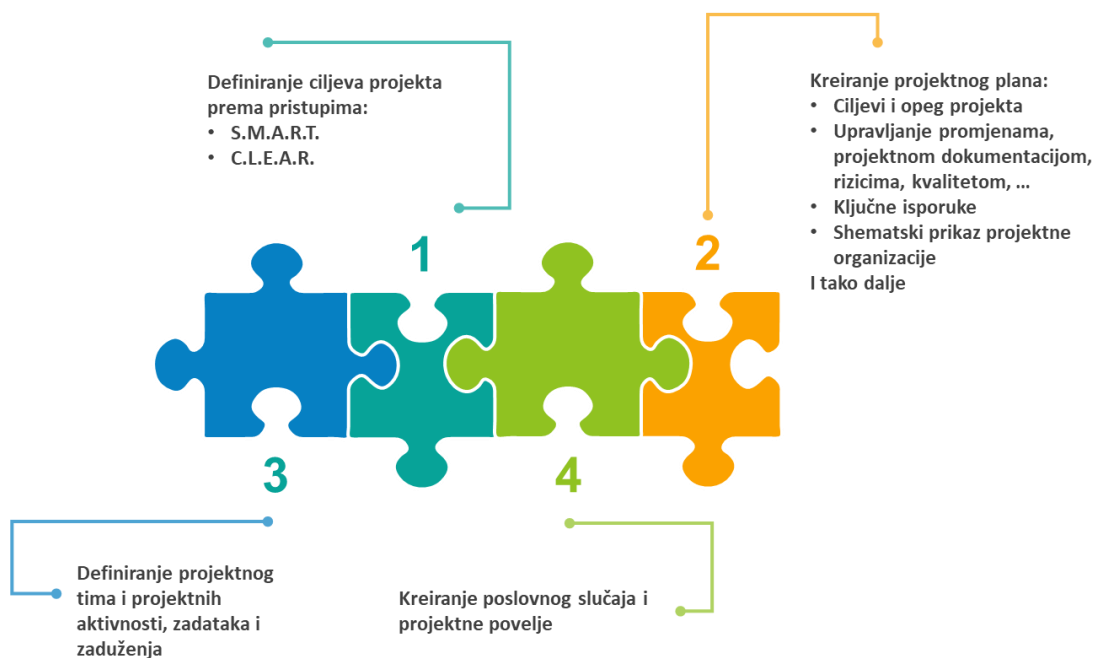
Definiranje ciljeva projekta prema pristupima:
• S.M.A.R.T.
• C.L.E.A.R.

Kreiranje projektnog plana:
• Ciljevi i opeg projekta
• Upravljanje promjenama, projektnom dokumentacijom, rizicima, kvalitetom, ...
• Ključne isporuke
• Shematski prikaz projektne organizacije
I tako dalje

1

2

3

4

Definiranje projektnog tima i projektnih aktivnosti, zadataka i zaduženja

Kreiranje poslovnog slučaja i projektne povelje